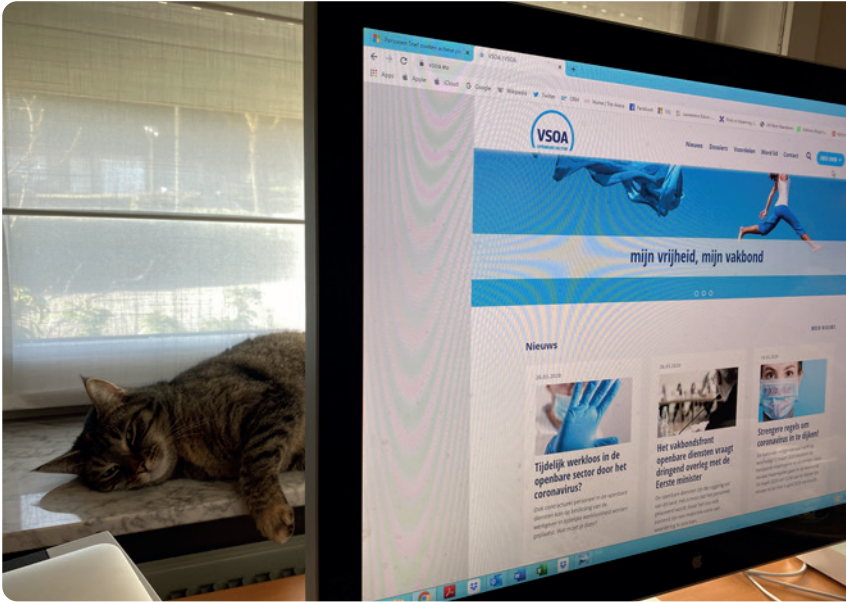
VSOA | VSOA

vsoa.eu

Apps Apple iCloud Google Wikipedia Twitter IMDb Home | The Atlantic Facebook

VSOA

Nieuws Dossiers Voordelen Word lid Contact

mijn vrijheid, mijn vakbond

Nieuws

Tijdelijk werkloos in de openbare sector door het coronavirus?

Het vakbondsfront openbare diensten vraagt dringend overleg met de Eerste minister

Strengere regels om coronavirus in te dijken!